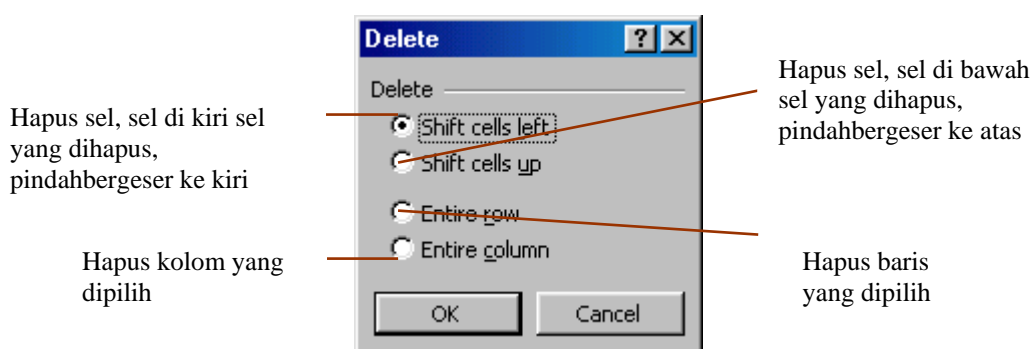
Delete

?

Delete

Hapus sel, sel di kiri sel yang dihapus, pindahbergeser ke kiri

Shift cells left

Hapus sel, sel di bawah sel yang dihapus, pindahbergeser ke atas

Shift cells up

Entire row

Hapus kolom yang dipilih

Entire column

Hapus baris yang dipilih

OK

Cancel